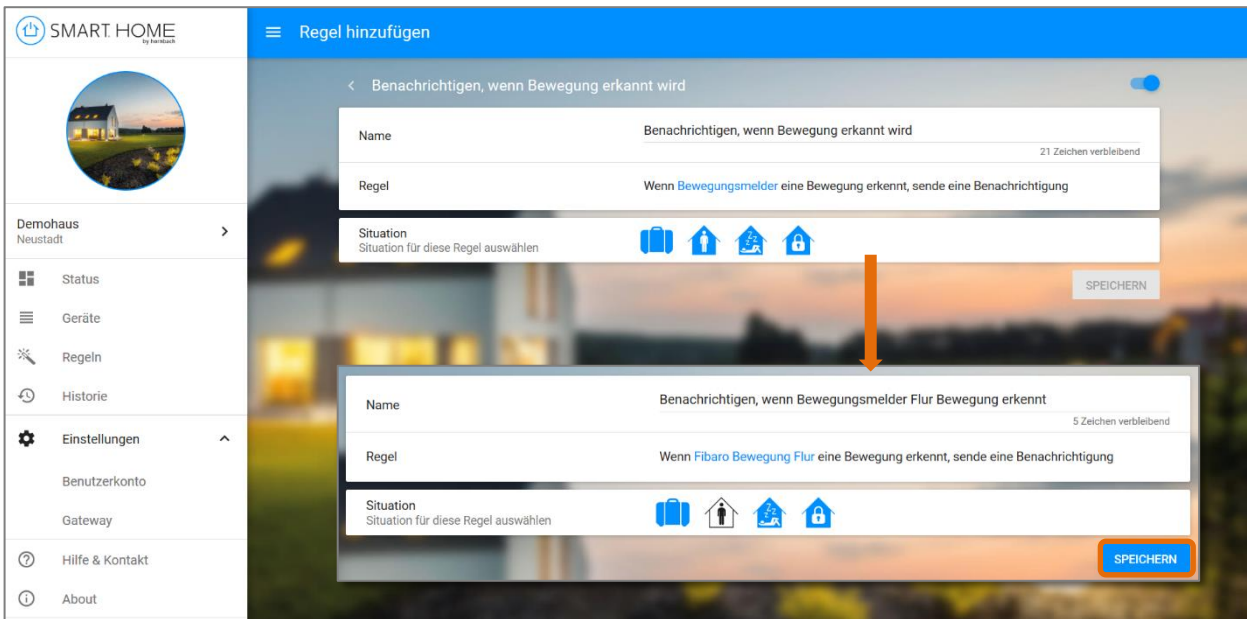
SMART HOME by hornbach

Regel hinzufügen

Demohaus
Neustadt

Status
Geräte
Regeln
Historie
Einstellungen
Benutzerkonto
Gateway
Hilfe & Kontakt
About

Benachrichtigen, wenn Bewegung erkannt wird

| Name | Benachrichtigen, wenn Bewegung erkannt wird<br>21 Zeichen verbleibend |
|---|---|
| Regel | Wenn Bewegungsmelder eine Bewegung erkennt, sende eine Benachrichtigung |

Situation
Situation für diese Regel auswählen

SPEICHERN

| Name | Benachrichtigen, wenn Bewegungsmelder Flur Bewegung erkennt<br>5 Zeichen verbleibend |
|---|---|
| Regel | Wenn Fibaro Bewegung Flur eine Bewegung erkennt, sende eine Benachrichtigung |

Situation
Situation für diese Regel auswählen

SPEICHERN